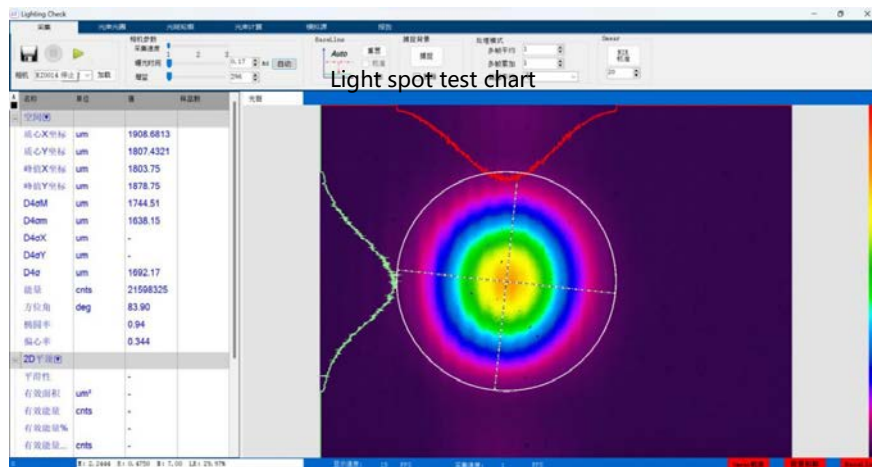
Lighting Check

采集 光束光源 光斑轮廓 光束计算 模拟器 报告

相机参数 采集速度 1 2 3
曝光时间 0.17 ms 自动
增益 296

BaseLine Auto 重置
捕捉背景 捕捉
处理模式 多帧平均 多帧累加
Gauss

相机 KZ8014 停止 加载

Light spot test chart

| 名称 | 单位 | 值 | 样品值 |
|---|---|---|---|
| 空间 | | | |
| 质心X坐标 | um | 1908.6813 | |
| 质心Y坐标 | um | 1807.4321 | |
| 峰值X坐标 | um | 1803.75 | |
| 峰值Y坐标 | um | 1878.75 | |
| D4σM | um | 1744.51 | |
| D4σm | um | 1638.15 | |
| D4σX | um | - | |
| D4σY | um | - | |
| D4σ | um | 1692.17 | |
| 能量 | cnts | 21598325 | |
| 方位角 | deg | 83.90 | |
| 椭圆率 | | 0.94 | |
| 偏心率 | | 0.344 | |
| 2D平顶 | | | |
| 平顶性 | | - | |
| 有效面积 | um² | - | |
| 有效能量 | cnts | - | |
| 有效能量% | | - | |
| 有效能量... | cnts | - | |

光斑

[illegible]